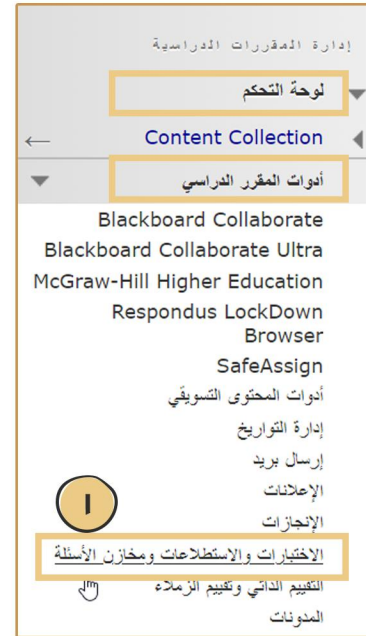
إدارة المقررات الدراسية

لوحة التحكم

Content Collection

أدوات المقرر الدراسي

Blackboard Collaborate

Blackboard Collaborate Ultra

McGraw-Hill Higher Education

Respondus LockDown Browser

SafeAssign

أدوات المحتوى التسويقي

إدارة التواريخ

إرسال بريد

الإعلانات

الإنجازات

١

الاختبارات والاستطلاعات ومخازن الأسئلة

التقييم الذاتي وتقييم الزملاء

المدونات